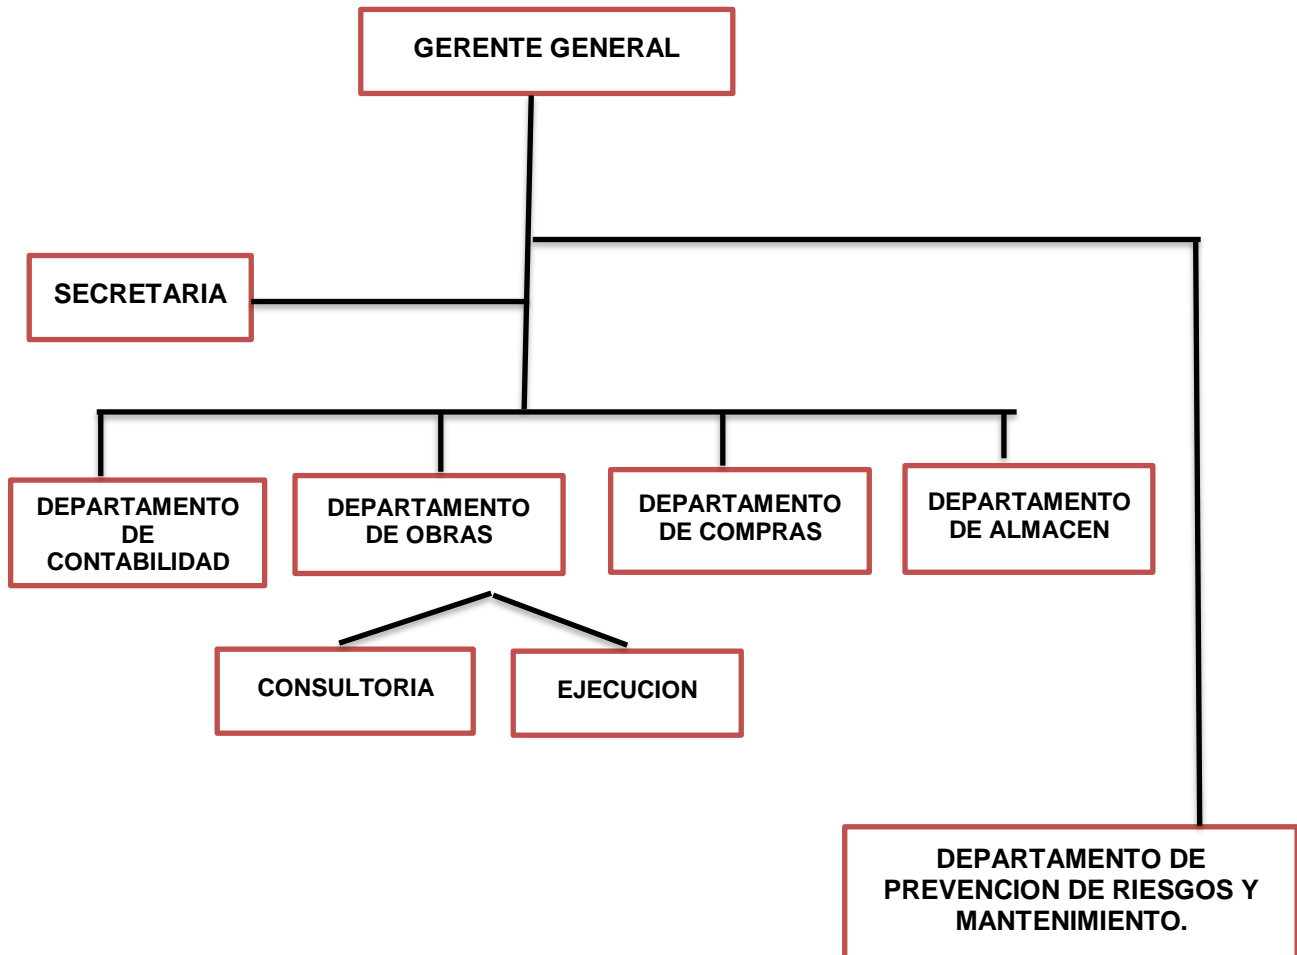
GERENTE GENERAL

SECRETARIA

DEPARTAMENTO DE CONTABILIDAD

DEPARTAMENTO DE OBRAS

DEPARTAMENTO DE COMPRAS

DEPARTAMENTO DE ALMACEN

CONSULTORIA

EJECUCION

DEPARTAMENTO DE PREVENCION DE RIESGOS Y MANTENIMIENTO.